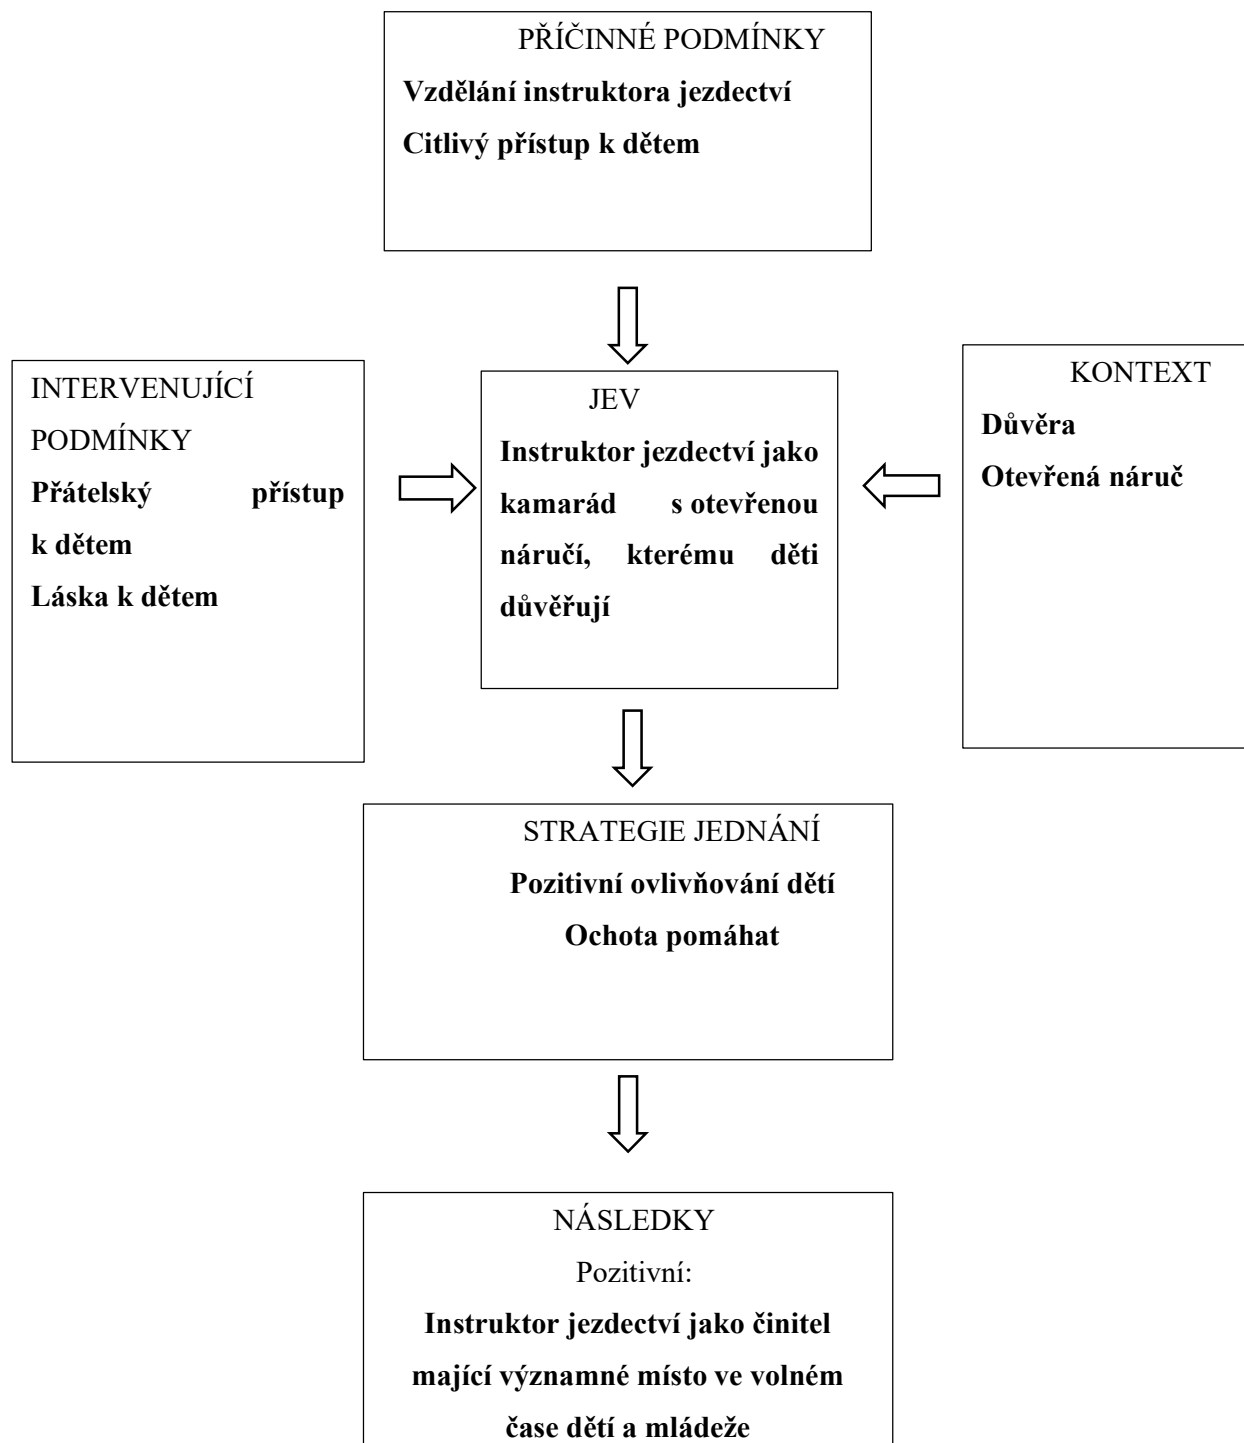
PŘÍČINNÉ PODMÍNKY
Vzdělání instruktora jezdectví
Citlivý přístup k dětem

INTERVENUJÍCÍ PODMÍNKY
Přátelský přístup k dětem
Láska k dětem

JEV
Instruktor jezdectví jako kamarád s otevřenou náručí, kterému děti důvěřují

KONTEXT
Důvěra
Otevřená náruč

STRATEGIE JEDNÁNÍ
Pozitivní ovlivňování dětí
Ochota pomáhat

NÁSLEDKY
Pozitivní:
Instruktor jezdectví jako činitel mající významné místo ve volném čase dětí a mládeže